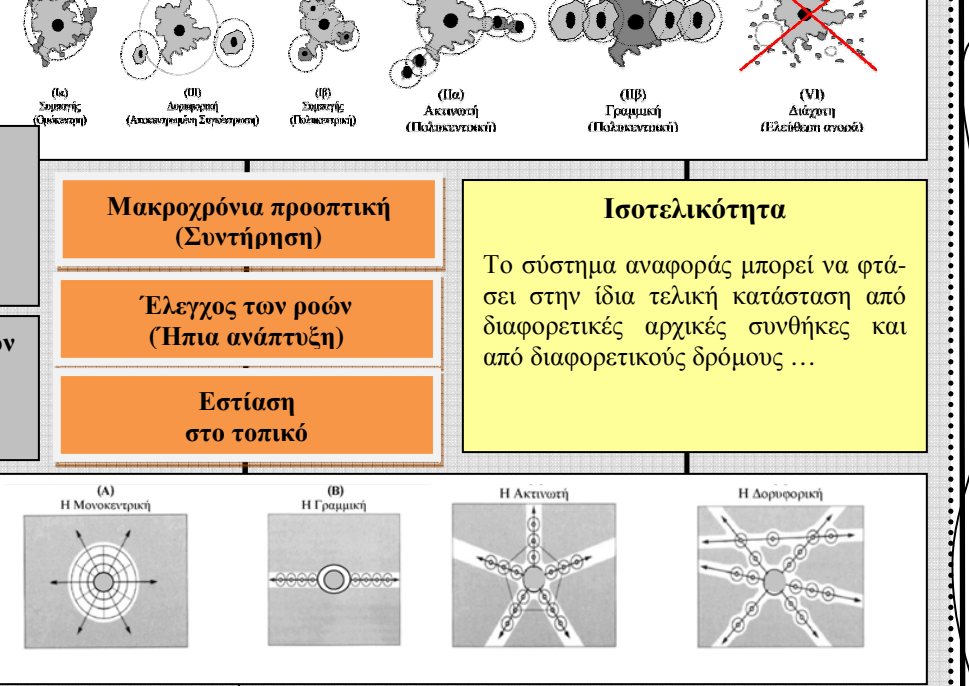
(Ια)
Σημειακή
(Ομόκεντρη)

(ΙΙΙ)
Δορυφορική
(Αποκεντρωμένη Συγκέντρωση)

(Ιβ)
Σημειακή
(Πολυκεντρική)

(ΙΙα)
Ακτινωτή
(Πολυκεντρική)

(ΙΙβ)
Γραμμική
(Πολυκεντρική)

(VΙ)
Διάχυτη
(Ελεύθερη αγορά)

ον

Μακροχρόνια προοπτική
(Συντήρηση)

Έλεγχος των ροών
(Ήπια ανάπτυξη)

Εστίαση
στο τοπικό

Ισοτελικότητα

Το σύστημα αναφοράς μπορεί να φτάσει στην ίδια τελική κατάσταση από διαφορετικές αρχικές συνθήκες και από διαφορετικούς δρόμους …

(Α)
Η Μονοκεντρική

(Β)
Η Γραμμική

Η Ακτινωτή

Η Δορυφορική